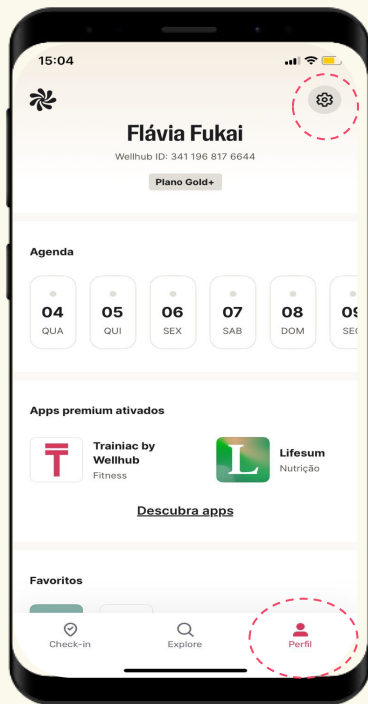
15:04

Flávia Fukai

Wellhub ID: 341 196 817 6644

Plano Gold+

Agenda

04 QUA

05 QUI

06 SEX

07 SAB

08 DOM

09 SE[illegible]

Apps premium ativados

Trainiac by Wellhub
Fitness

Lifesum
Nutrição

Descubra apps

Favoritos

Check-in

Explore

Perfil